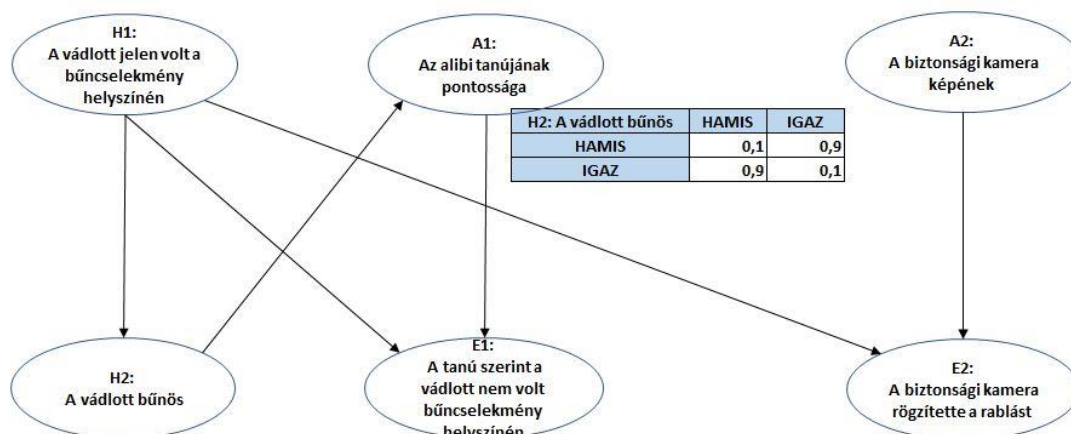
H1:
A vádlott jelen volt a bűncselekmény helyszínén

A1:
Az alibi tanújának pontossága

A2:
A biztonsági kamera képének

| H2: A vádlott bűnös | HAMIS | IGAZ |
|---|---|---|
| HAMIS | 0,1 | 0,9 |
| IGAZ | 0,9 | 0,1 |

H2:
A vádlott bűnös

E1:
A tanú szerint a vádlott nem volt bűncselekmény helyszínén

E2:
A biztonsági kamera rögzítette a rablást